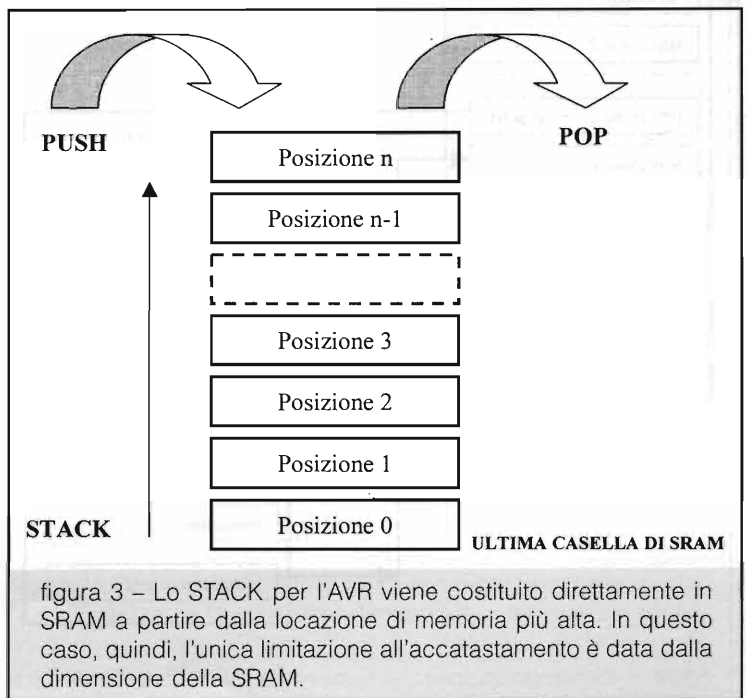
PUSH

POP

Posizione n

Posizione n-1

Posizione 3

Posizione 2

Posizione 1

STACK

Posizione 0

ULTIMA CASELLA DI SRAM

figura 3 – Lo STACK per l'AVR viene costituito direttamente in SRAM a partire dalla locazione di memoria più alta. In questo caso, quindi, l'unica limitazione all'accatastamento è data dalla dimensione della SRAM.